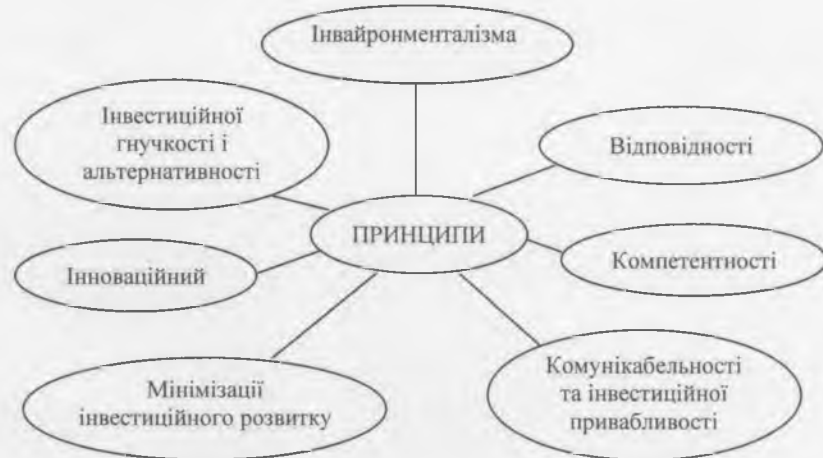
Інвайронменталізма

Інвестиційної гнучкості і альтернативності

Відповідності

ПРИНЦИПИ

Інноваційний

Компетентності

Мінімізації інвестиційного розвитку

Комунікабельності та інвестиційної привабливості